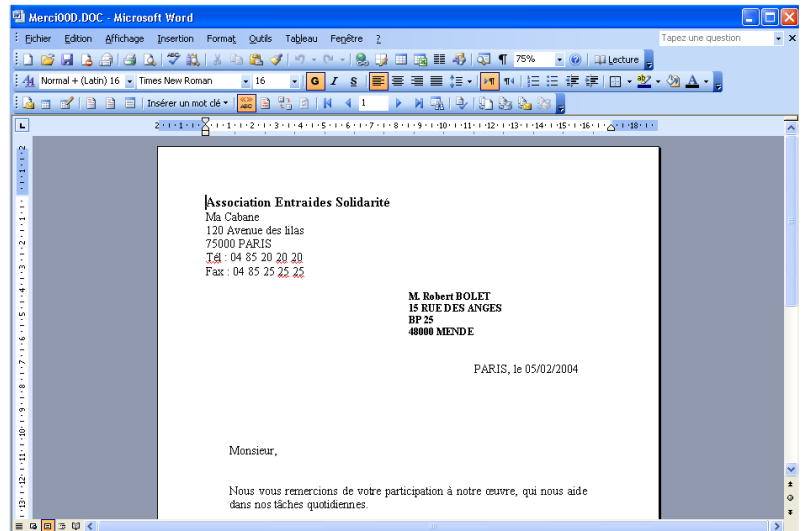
Merci00D.DOC - Microsoft Word

Fichier Edition Affichage Insertion Format Outils Tableau Fenêtre ?

Tapez une question

75%

Lecture

Normal + (Latin) 16 Times New Roman 16 G I S

Insérer un mot clé 1

2 · 1 · 1 · 1 · 2 · 3 · 4 · 5 · 6 · 7 · 8 · 9 · 10 · 11 · 12 · 13 · 14 · 15 · 16 · 18 ·

**Association Entraides Solidarité**
Ma Cabane
120 Avenue des lilas
75000 PARIS
Tél : 04 85 20 20 20
Fax : 04 85 25 25 25

**M. Robert BOLET**
**15 RUE DES ANGES**
**BP 25**
**48000 MENDE**

PARIS, le 05/02/2004

Monsieur,

Nous vous remercions de votre participation à notre œuvre, qui nous aide dans nos tâches quotidiennes.